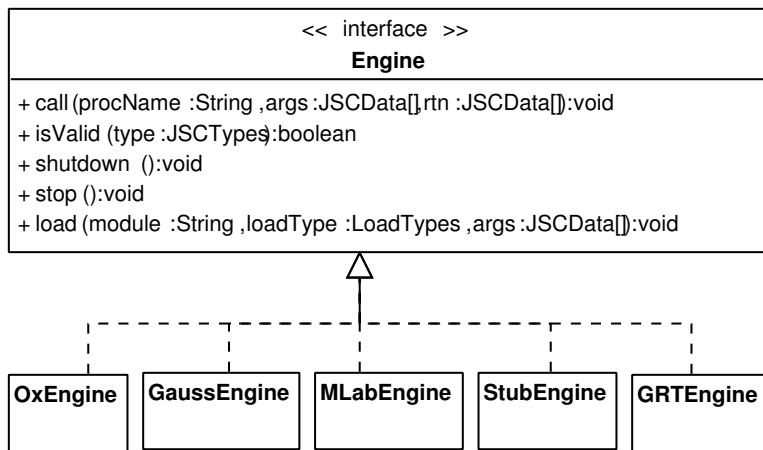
<< interface >>
Engine

+ call (procName :String ,args :JSCData[],rtn :JSCData[]):void
+ isValid (type :JSCTypes):boolean
+ shutdown ():void
+ stop ():void
+ load (module :String ,loadType :LoadTypes ,args :JSCData[]):void

OxEngine
GaussEngine
MLabEngine
StubEngine
GRTEngine